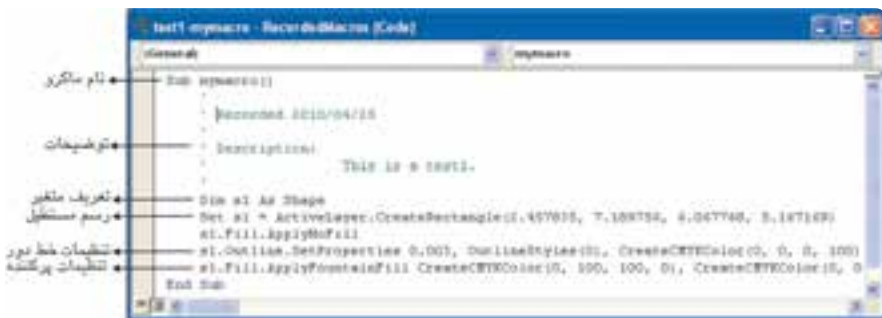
test1 - mymacro - RecordedMacros (Code)

(General)

mymacro

نام ماکرو

Sub mymacro()

'

' Recorded 2010/04/15

'

توضیحات

' Description:

' This is a test1.

'

تعریف متغیر

Dim s1 As Shape

رسم مستطیل

Set s1 = ActiveLayer.CreateRectangle(2.457835, 7.188756, 4.067748, 5.167169)

s1.Fill.ApplyNoFill

تنظیمات خط دور

s1.Outline.SetProperties 0.003, OutlineStyles(0), CreateCMYKColor(0, 0, 0, 100)

تنظیمات پرکننده

s1.Fill.ApplyFountainFill CreateCMYKColor(0, 100, 100, 0), CreateCMYKColor(0, 0

End Sub